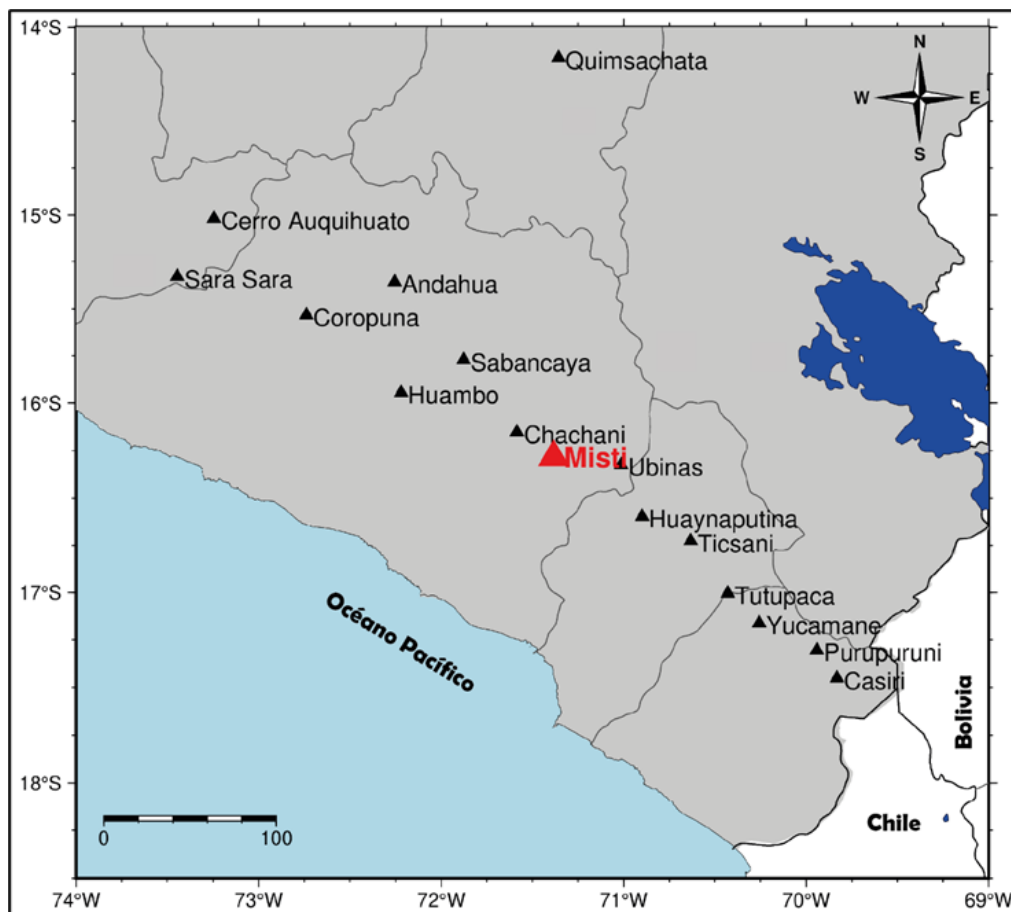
14°S
15°S
16°S
17°S
18°S

N
W
E
S

Quimsachata
Cerro Auquihuato
Sara Sara
Andahua
Coropuna
Sabancaya
Huambo
Chachani
Misti
Ubinas
Huaynaputina
Ticsani
Tutupaca
Yucamane
Purupuruni
Casiri

Océano Pacífico

Bolivia
Chile

0
100

74°W
73°W
72°W
71°W
70°W
69°W